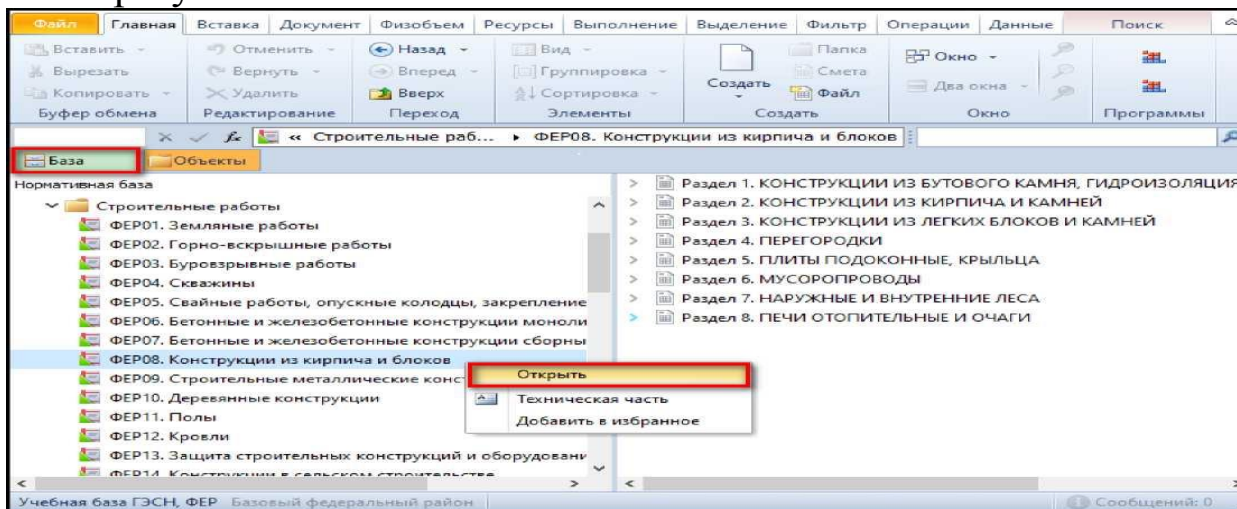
Файл Главная Вставка Документ Физобъем Ресурсы Выполнение Выделение Фильтр Операции Данные Поиск

Вставить Отменить Назад Вид Папка Окно
Вырезать Вернуть Вперед Группировка Смета
Копировать Удалить Вверх Сортировка Создать Файл Два окна
Буфер обмена Редактирование Переход Элементы Создать Окно Программы

« Строительные раб... ▸ ФЕР08. Конструкции из кирпича и блоков

База Объекты

Нормативная база
Строительные работы
ФЕР01. Земляные работы
ФЕР02. Горно-вскрышные работы
ФЕР03. Буровзрывные работы
ФЕР04. Скважины
ФЕР05. Свайные работы, опускные колодцы, закрепление
ФЕР06. Бетонные и железобетонные конструкции моноли
ФЕР07. Бетонные и железобетонные конструкции сборны
ФЕР08. Конструкции из кирпича и блоков
ФЕР09. Строительные металлические конст
ФЕР10. Деревянные конструкции
ФЕР11. Полы
ФЕР12. Кровли
ФЕР13. Защита строительных конструкций и оборудовани
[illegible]

Открыть
Техническая часть
Добавить в избранное

Раздел 1. КОНСТРУКЦИИ ИЗ БУТОВОГО КАМНЯ, ГИДРОИЗОЛЯЦИЯ
Раздел 2. КОНСТРУКЦИИ ИЗ КИРПИЧА И КАМНЕЙ
Раздел 3. КОНСТРУКЦИИ ИЗ ЛЕГКИХ БЛОКОВ И КАМНЕЙ
Раздел 4. ПЕРЕГОРОДКИ
Раздел 5. ПЛИТЫ ПОДОКОННЫЕ, КРЫЛЬЦА
Раздел 6. МУСОРОПРОВОДЫ
Раздел 7. НАРУЖНЫЕ И ВНУТРЕННИЕ ЛЕСА
Раздел 8. ПЕЧИ ОТОПИТЕЛЬНЫЕ И ОЧАГИ

Учебная база ГЭСН, ФЕР Базовый федеральный район Сообщений: 0